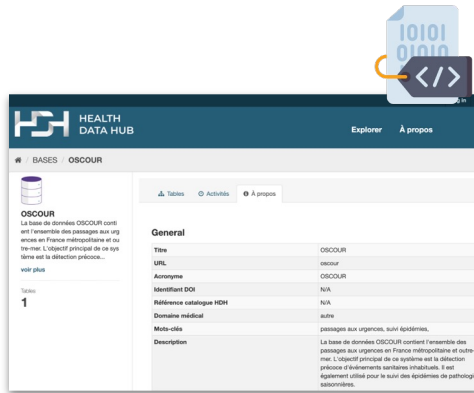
10101
01010

</>

HEALTH
DATA HUB

Explorer À propos

BASES / OSCOUR

OSCOUR

La base de données OSCOUR contient l'ensemble des passages aux urgences en France métropolitaine et outre-mer. L'objectif principal de ce système est la détection précoce...

voir plus

Tables
1

Tables Activités À propos

General

| | |
|---|---|
| Titre | OSCOUR |
| URL | oscour |
| Acronyme | OSCOUR |
| Identifiant DOI | N/A |
| Référence catalogue HDH | N/A |
| Domaine médical | autre |
| Mots-clés | passages aux urgences, suivi épidémies, |
| Description | La base de données OSCOUR contient l'ensemble des passages aux urgences en France métropolitaine et outre-mer. L'objectif principal de ce système est la détection précoce d'événements sanitaires inhabituels. Il est également utilisé pour le suivi des épidémies de pathologi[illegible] saisonnières. |